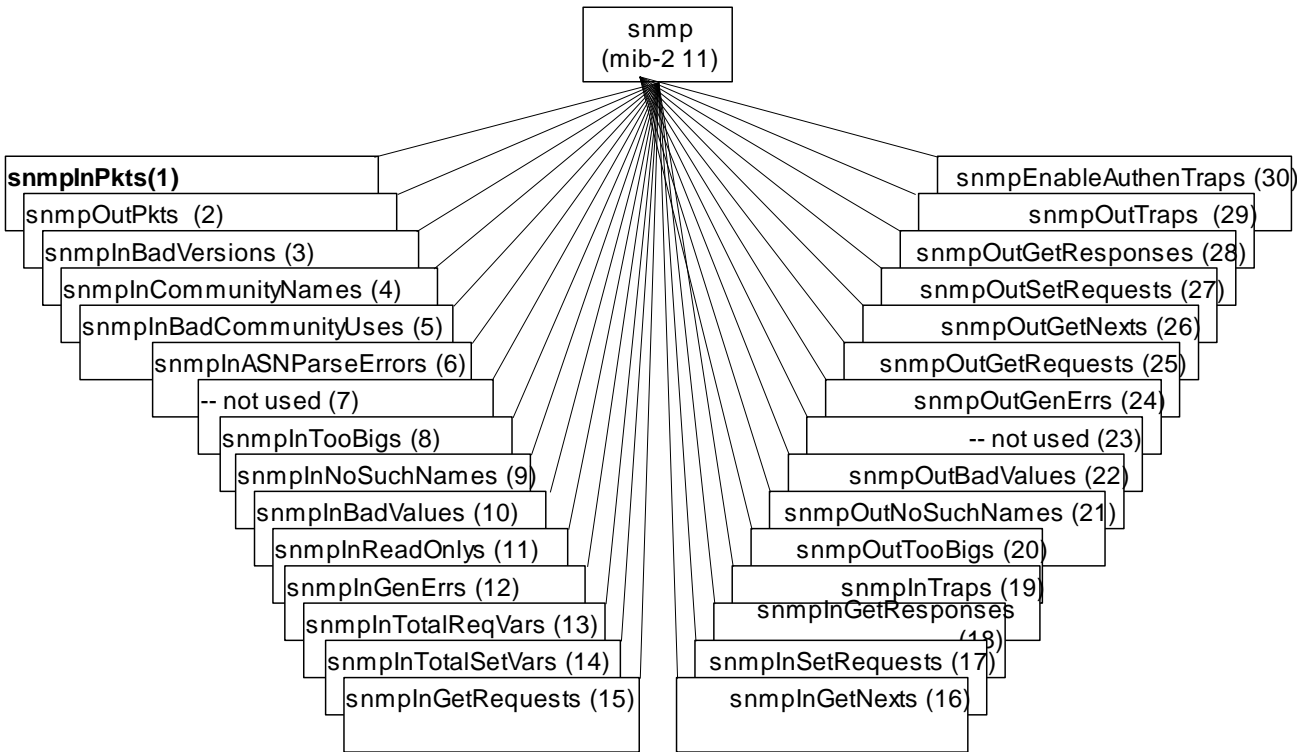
snmp
(mib-2 11)

snmpInPkts(1)
snmpOutPkts (2)
snmpInBadVersions (3)
snmpInCommunityNames (4)
snmpInBadCommunityUses (5)
snmpInASNParseErrors (6)
-- not used (7)
snmpInTooBigs (8)
snmpInNoSuchNames (9)
snmpInBadValues (10)
snmpInReadOnlys (11)
snmpInGenErrs (12)
snmpInTotalReqVars (13)
snmpInTotalSetVars (14)
snmpInGetRequests (15)

snmpEnableAuthenTraps (30)
snmpOutTraps (29)
snmpOutGetResponses (28)
snmpOutSetRequests (27)
snmpOutGetNexts (26)
snmpOutGetRequests (25)
snmpOutGenErrs (24)
-- not used (23)
snmpOutBadValues (22)
snmpOutNoSuchNames (21)
snmpOutTooBigs (20)
snmpInTraps (19)
snmpInGetResponses (18)
snmpInSetRequests (17)
snmpInGetNexts (16)